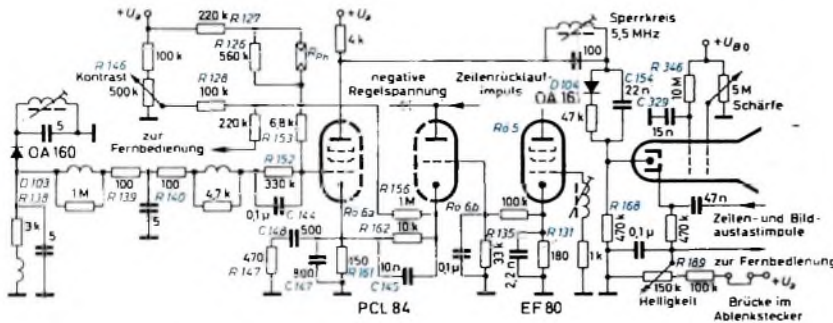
$+U_a$
220 k R 127
R 126
560 k
$R_{Ph}$
100 k
R 146
Kontrast
500 k
R 128
100 k
220 k
6,8 k
R 153
zur Fernbedienung
5
OA 160
D 103
R 138
3 k
5
1 M
100
R 139
100
R 140
5
4,7 k
R 152
330 k
0,1 µ
C 144
C 148
500
470
R 147
800
C 167
150
R 161
10 n
C 145
$+U_a$
4 k
negative Regelspannung
R 156
1 M
R 162
10 k
Rö 6a
Rö 6b
0,1 µ
PCL 84
Sperrkreis
5,5 MHz
100
Zeilenrücklaufimpuls
D 104
OA 161
47 k
Rö 5
100 k
R 135
33 k
2,2 n
R 131
180
1 k
EF 80
C 154
22 n
C 329
15 n
$+U_{B0}$
R 346
10 M
5 M
Schärfe
R 168
470 k
0,1 µ
470 k
47 n
Zeilen- und Bildaustastimpulse
zur Fernbedienung
R 189
150 k
100 k
$+U_a$
Helligkeit
Brücke im Ablenkstecker